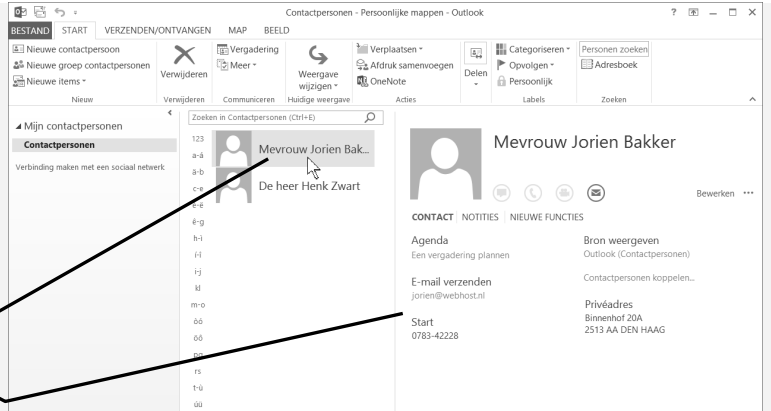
Contactpersonen - Persoonlijke mappen - Outlook

? – □ ×

BESTAND START VERZENDEN/ONTVANGEN MAP BEELD

Nieuwe contactpersoon
Nieuwe groep contactpersonen
Nieuwe items
Nieuw

Verwijderen
Verwijderen

Vergadering
Meer
Communiceren

Weergave wijzigen
Huidige weergave

Verplaatsen
Afdruk samenvoegen
OneNote
Acties

Delen

Categoriseren
Opvolgen
Persoonlijk
Labels

Personen zoeken
Adresboek
Zoeken

◢ Mijn contactpersonen

Contactpersonen

Verbinding maken met een sociaal netwerk

Zoeken in Contactpersonen (Ctrl+E)

123
a-á
á-b
c-e
e-ë
ê-g
h-i
í-l
î-j
kl
m-o
óò
öõ
pq
rs
t-ù
úü

Mevrouw Jorien Bak...

De heer Henk Zwart

Mevrouw Jorien Bakker

Bewerken ···

CONTACT | NOTITIES | NIEUWE FUNCTIES

Agenda
Een vergadering plannen

E-mail verzenden
jorien@webhost.nl

Start
0783-42228

Bron weergeven
Outlook (Contactpersonen)

Contactpersonen koppelen...

Privéadres
Binnenhof 20A
2513 AA DEN HAAG